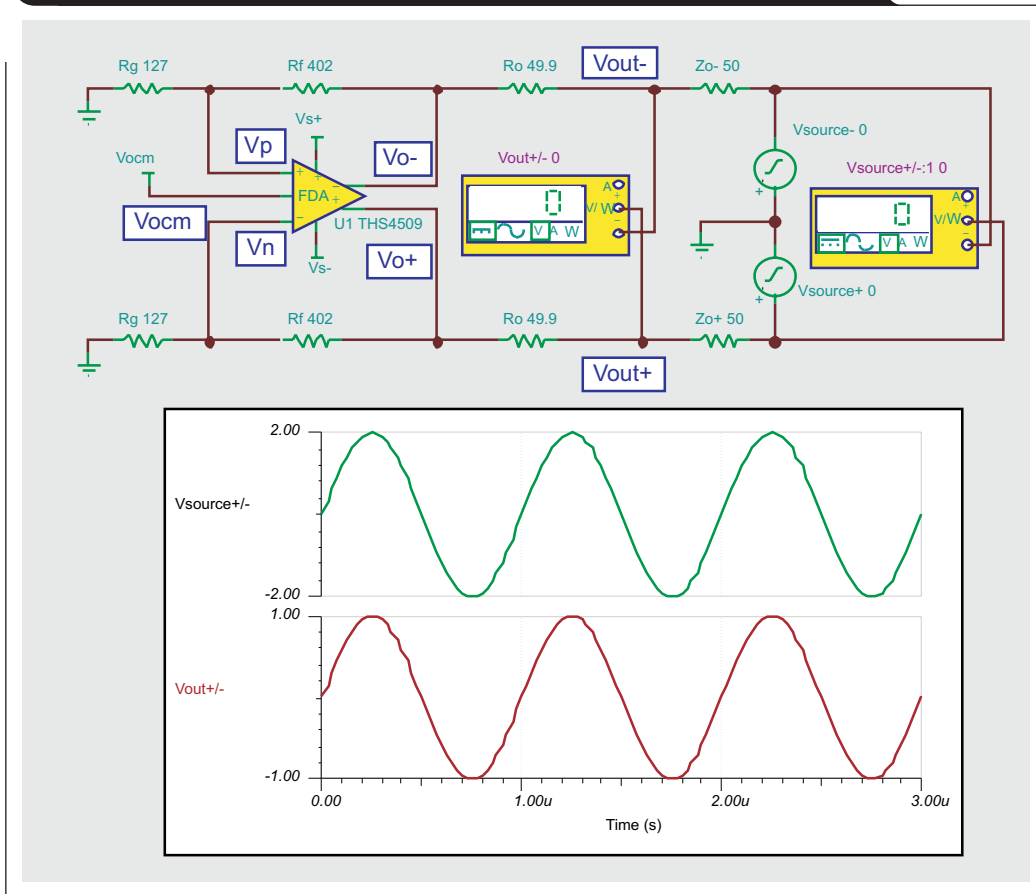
Rg 127
Rf 402
Ro 49.9
Vout-
Zo- 50
Vs+
Vp
Vo-
Vsource- 0
Vocm
Vout+/- 0
Vsource+/-:1 0
FDA
A
V/W
0
Vocm
U1 THS4509
Vn
Vs-
Vo+
V A W
Vsource+ 0
Rg 127
Rf 402
Ro 49.9
Zo+ 50
Vout+

2.00
Vsource+/-
-2.00
1.00
Vout+/-
-1.00
0.00
1.00u
2.00u
3.00u
Time (s)